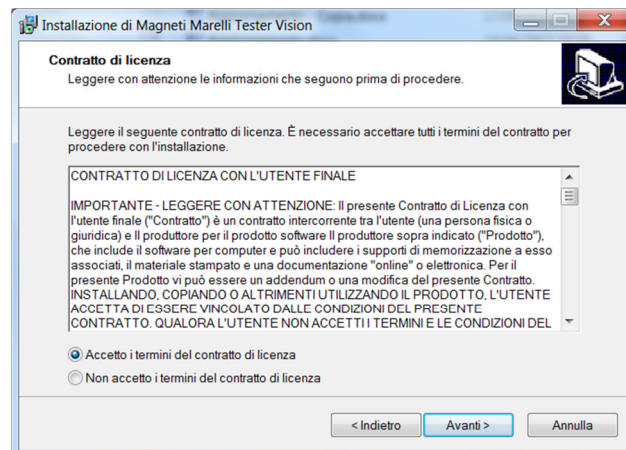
Installazione di Magneti Marelli Tester Vision

Contratto di licenza
Leggere con attenzione le informazioni che seguono prima di procedere.

Leggere il seguente contratto di licenza. È necessario accettare tutti i termini del contratto per procedere con l'installazione.

CONTRATTO DI LICENZA CON L'UTENTE FINALE

IMPORTANTE - LEGGERE CON ATTENZIONE: Il presente Contratto di Licenza con l'utente finale ("Contratto") è un contratto intercorrente tra l'utente (una persona fisica o giuridica) e il produttore per il prodotto software Il produttore sopra indicato ("Prodotto"), che include il software per computer e può includere i supporti di memorizzazione a esso associati, il materiale stampato e una documentazione "online" o elettronica. Per il presente Prodotto vi può essere un addendum o una modifica del presente Contratto. INSTALLANDO, COPIANDO O ALTRIMENTI UTILIZZANDO IL PRODOTTO, L'UTENTE ACCETTA DI ESSERE VINCOLATO DALLE CONDIZIONI DEL PRESENTE CONTRATTO. QUALORA L'UTENTE NON ACCETTI I TERMINI E LE CONDIZIONI DEL

Accetto i termini del contratto di licenza
Non accetto i termini del contratto di licenza

< Indietro
Avanti >
Annulla